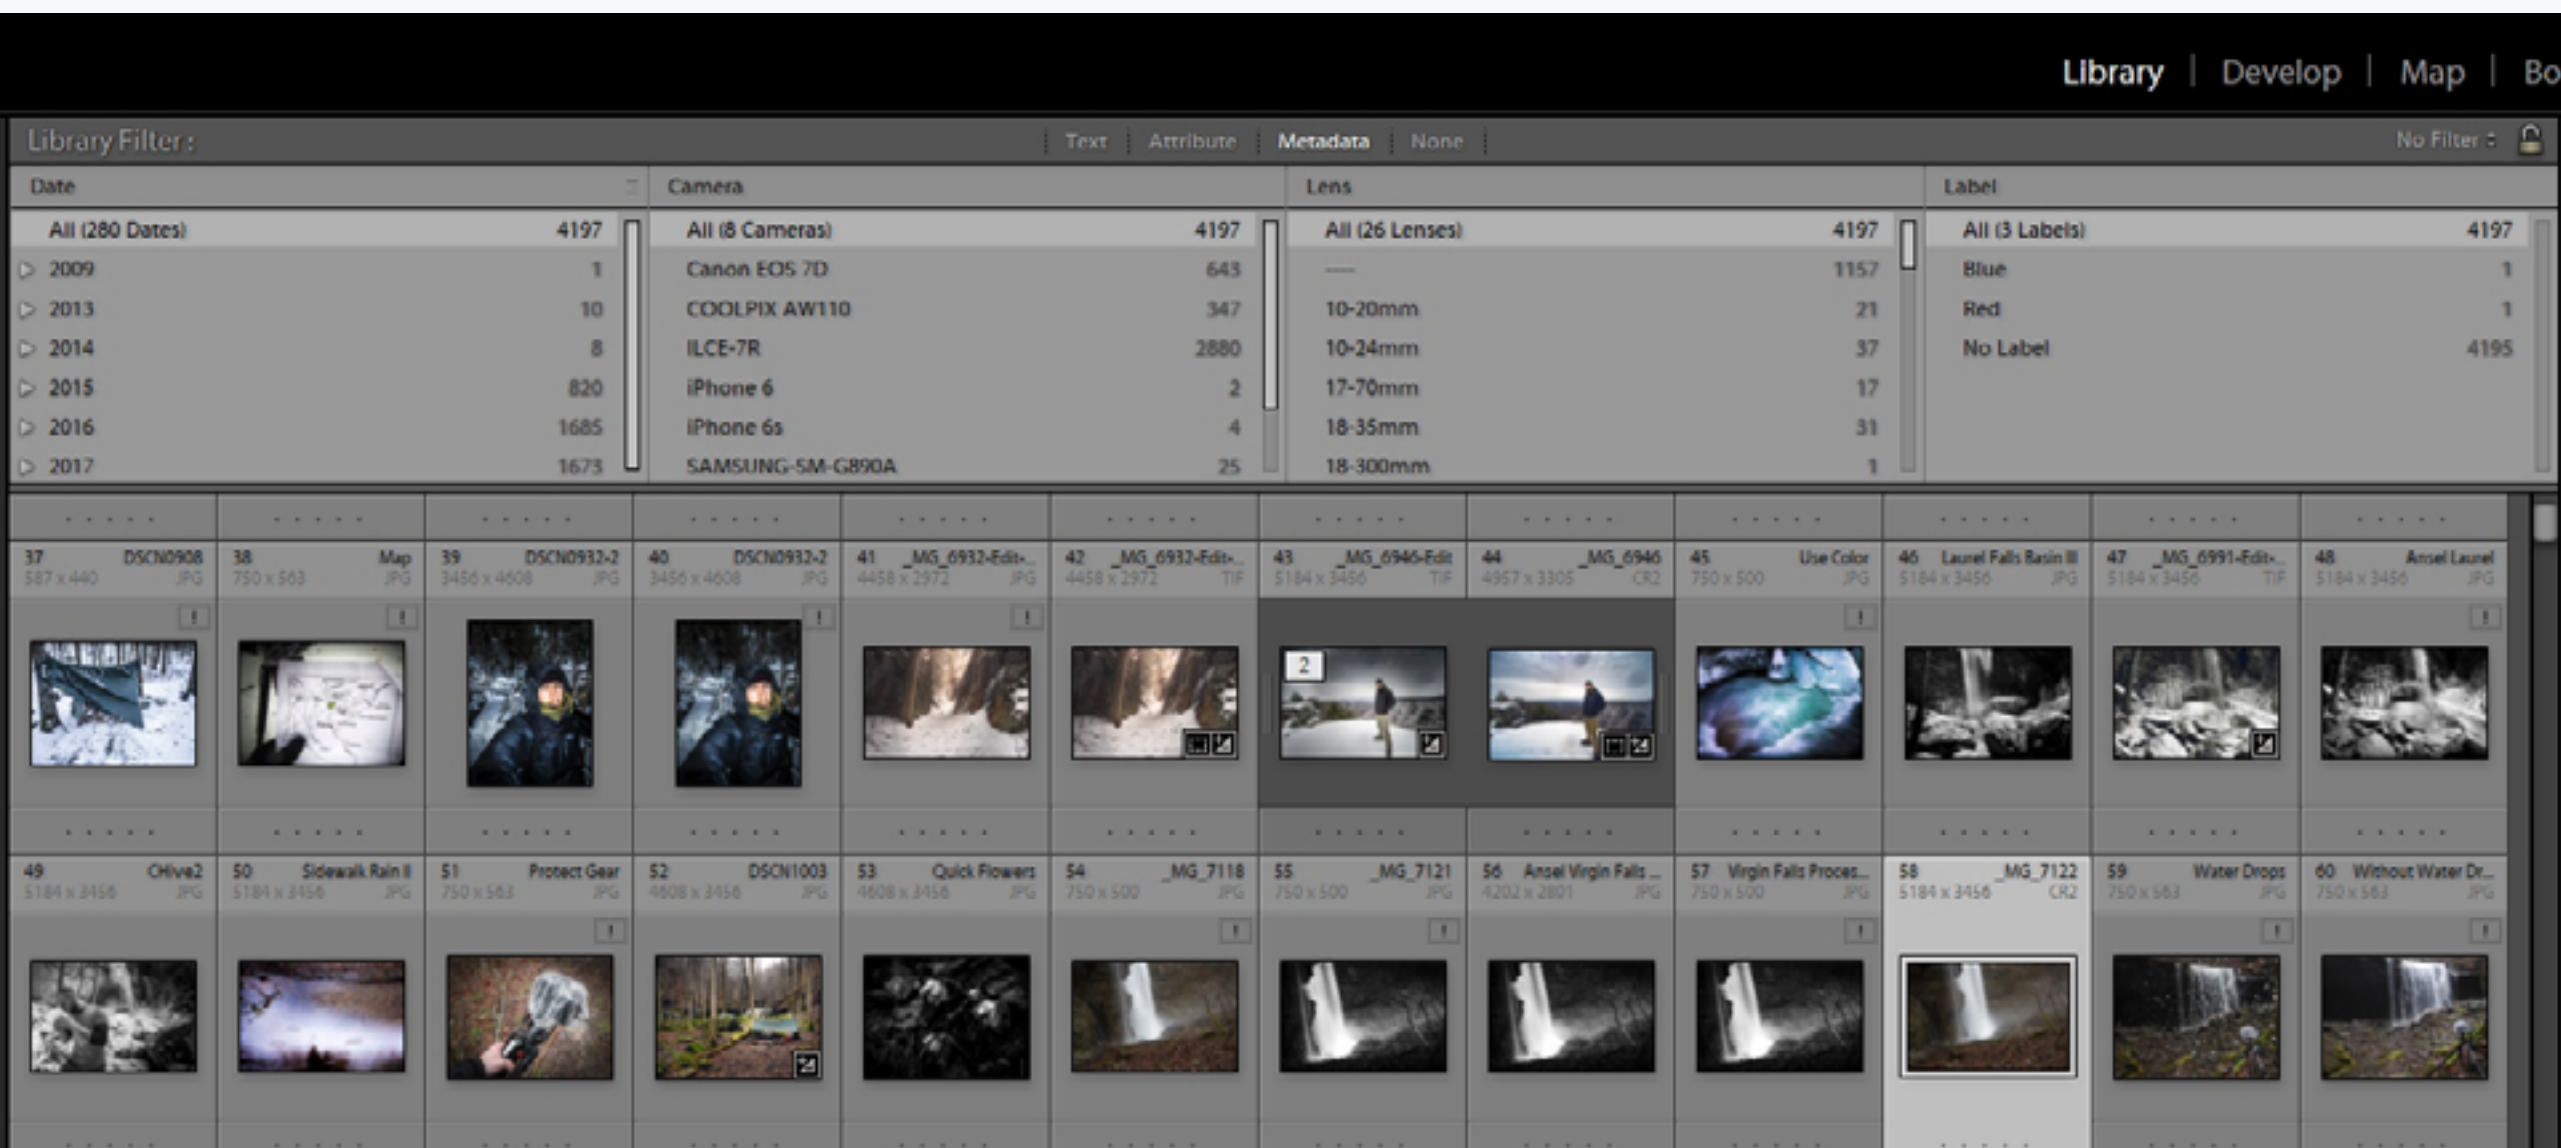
Library | Develop | Map | Bo

Library Filter : Text Attribute Metadata None No Filter

| Date | | Camera | | Lens | | Label | |
|---|---|---|---|---|---|---|---|
| All (280 Dates) | 4197 | All (8 Cameras) | 4197 | All (26 Lenses) | 4197 | All (3 Labels) | 4197 |
| 2009 | 1 | Canon EOS 7D | 643 | ---- | 1157 | Blue | 1 |
| 2013 | 10 | COOLPIX AW110 | 347 | 10-20mm | 21 | Red | 1 |
| 2014 | 8 | ILCE-7R | 2880 | 10-24mm | 37 | No Label | 4195 |
| 2015 | 820 | iPhone 6 | 2 | 17-70mm | 17 | | |
| 2016 | 1685 | iPhone 6s | 4 | 18-35mm | 31 | | |
| 2017 | 1673 | SAMSUNG-SM-G890A | 25 | 18-300mm | 1 | | |

37 DSCN0908 587 x 440 JPG
38 Map 750 x 563 JPG
39 DSCN0932-2 3456 x 4608 JPG
40 DSCN0932-2 3456 x 4608 JPG
41 _MG_6932-Edit-... 4458 x 2972 JPG
42 _MG_6932-Edit-... 4458 x 2972 TIF
43 _MG_6946-Edit 5184 x 3456 TIF
2
44 _MG_6946 4957 x 3305 CR2
45 Use Color 750 x 500 JPG
46 Laurel Falls Basin II 5184 x 3456 JPG
47 _MG_6991-Edit-... 5184 x 3456 TIF
48 Ansel Laurel 5184 x 3456 JPG
49 CHive2 5184 x 3456 JPG
50 Sidewalk Rain II 5184 x 3456 JPG
51 Protect Gear 750 x 563 JPG
52 DSCN1003 4608 x 3456 JPG
53 Quick Flowers 4608 x 3456 JPG
54 _MG_7118 750 x 500 JPG
55 _MG_7121 750 x 500 JPG
56 Ansel Virgin Falls ... 4202 x 2801 JPG
57 Virgin Falls Proces... 750 x 500 JPG
58 _MG_7122 5184 x 3456 CR2
59 Water Drops 750 x 563 JPG
60 Without Water Dr... 750 x 563 JPG